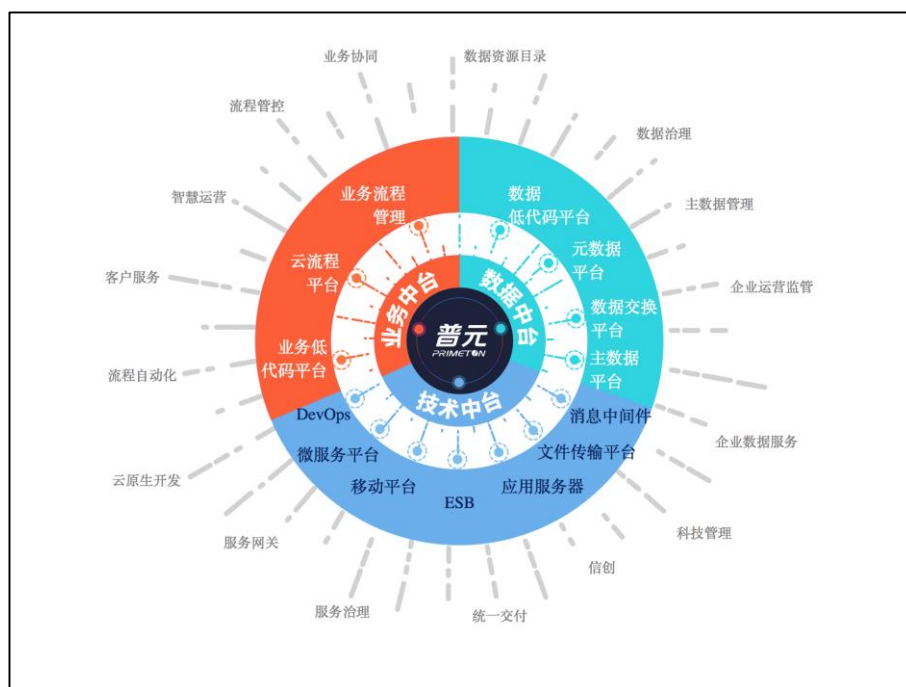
业务协同

数据资源目录

流程管控

数据治理

智慧运营

主数据管理

客户服务

企业运营监管

流程自动化

企业数据服务

云原生开发

科技管理

服务网关

信创

服务治理

统一交付

业务流程管理

云流程平台

业务低代码平台

数据低代码平台

元数据平台

数据交换平台

主数据平台

业务中台

数据中台

技术中台

普元
PRIMETON

DevOps

微服务平台

移动平台

ESB

应用服务器

文件传输平台

消息中间件